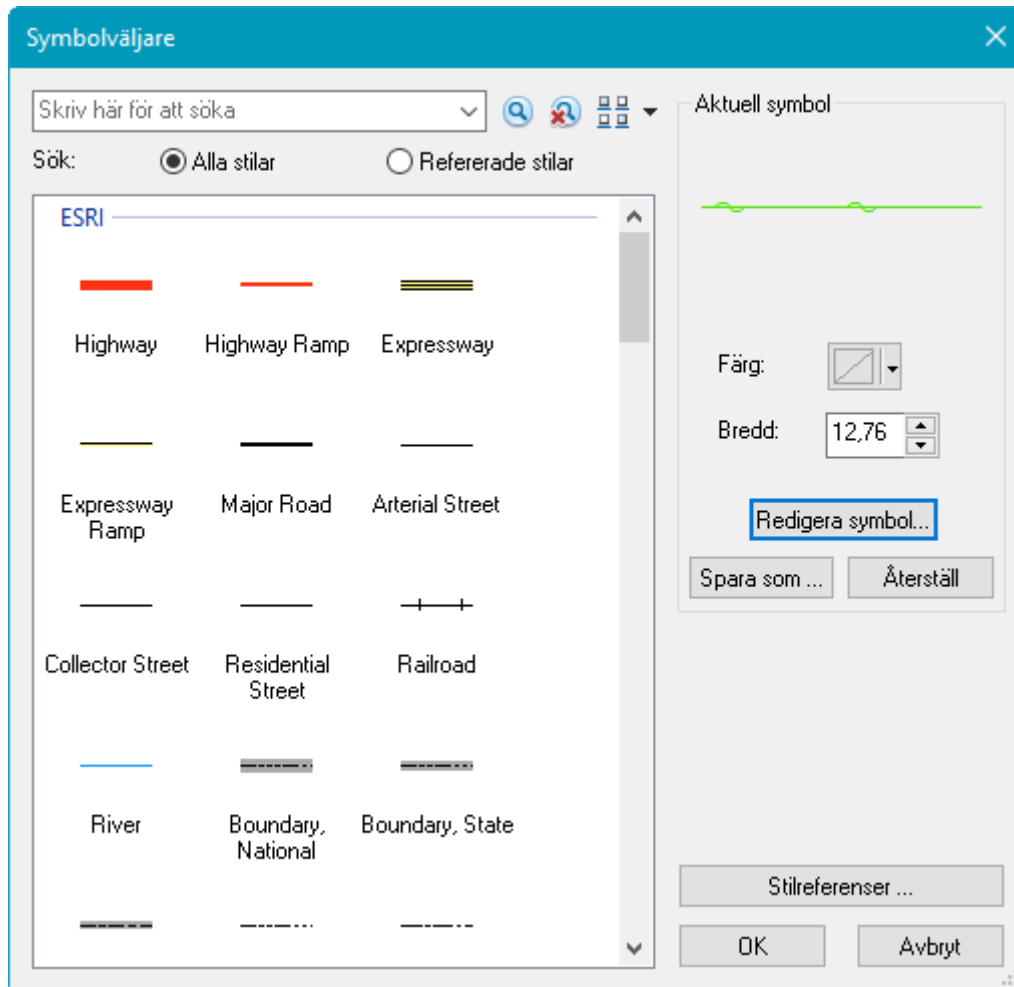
Symbolväljare

Skriv här för att söka

Sök: Alla stilar Refererade stilar

ESRI

Highway

Highway Ramp

Expressway

Expressway Ramp

Major Road

Arterial Street

Collector Street

Residential Street

Railroad

River

Boundary, National

Boundary, State

Aktuell symbol

Färg:

Bredd: 12,76

Redigera symbol...

Spara som ...

Återställ

Stilreferenser ...

OK

Avbryt